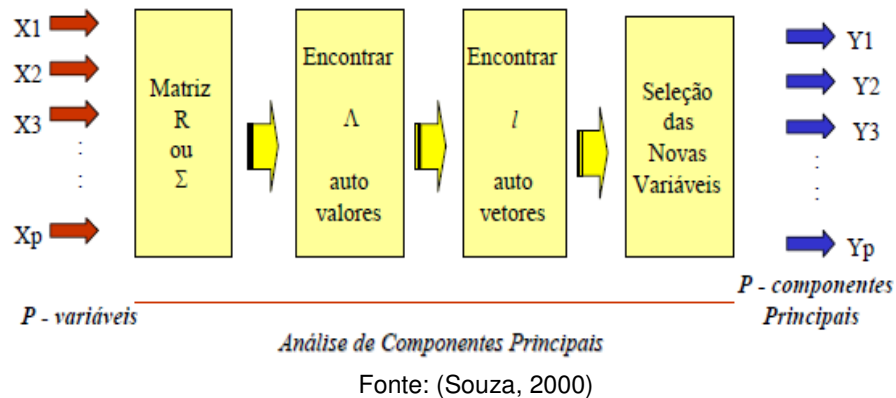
X1
X2
X3
:
:
Xp

Matriz
R
ou
$\Sigma$

Encontrar
$\Lambda$
auto
valores

Encontrar
$l$
auto
vetores

Seleção
das
Novas
Variáveis

Y1
Y2
Y3
:
:
Yp

P - variáveis

P - componentes Principais

Análise de Componentes Principais

Fonte: (Souza, 2000)